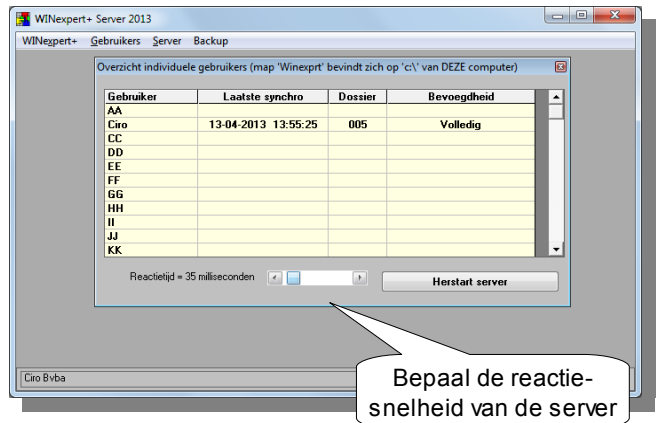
WINexpert+ Server 2013

WINexpert+ Gebruikers Server Backup

Overzicht individuele gebruikers (map 'Winexprt' bevindt zich op 'c:\' van DEZE computer)

| Gebruiker | Laatste synchro | Dossier | Bevoegdheid |
|---|---|---|---|
| AA | | | |
| Ciro | 13-04-2013 13:55:25 | 005 | Volledig |
| CC | | | |
| DD | | | |
| EE | | | |
| FF | | | |
| GG | | | |
| HH | | | |
| II | | | |
| JJ | | | |
| KK | | | |

Reactietijd = 35 milliseconden

Herstart server

Ciro Bvba

Bepaal de reactiesnelheid van de server